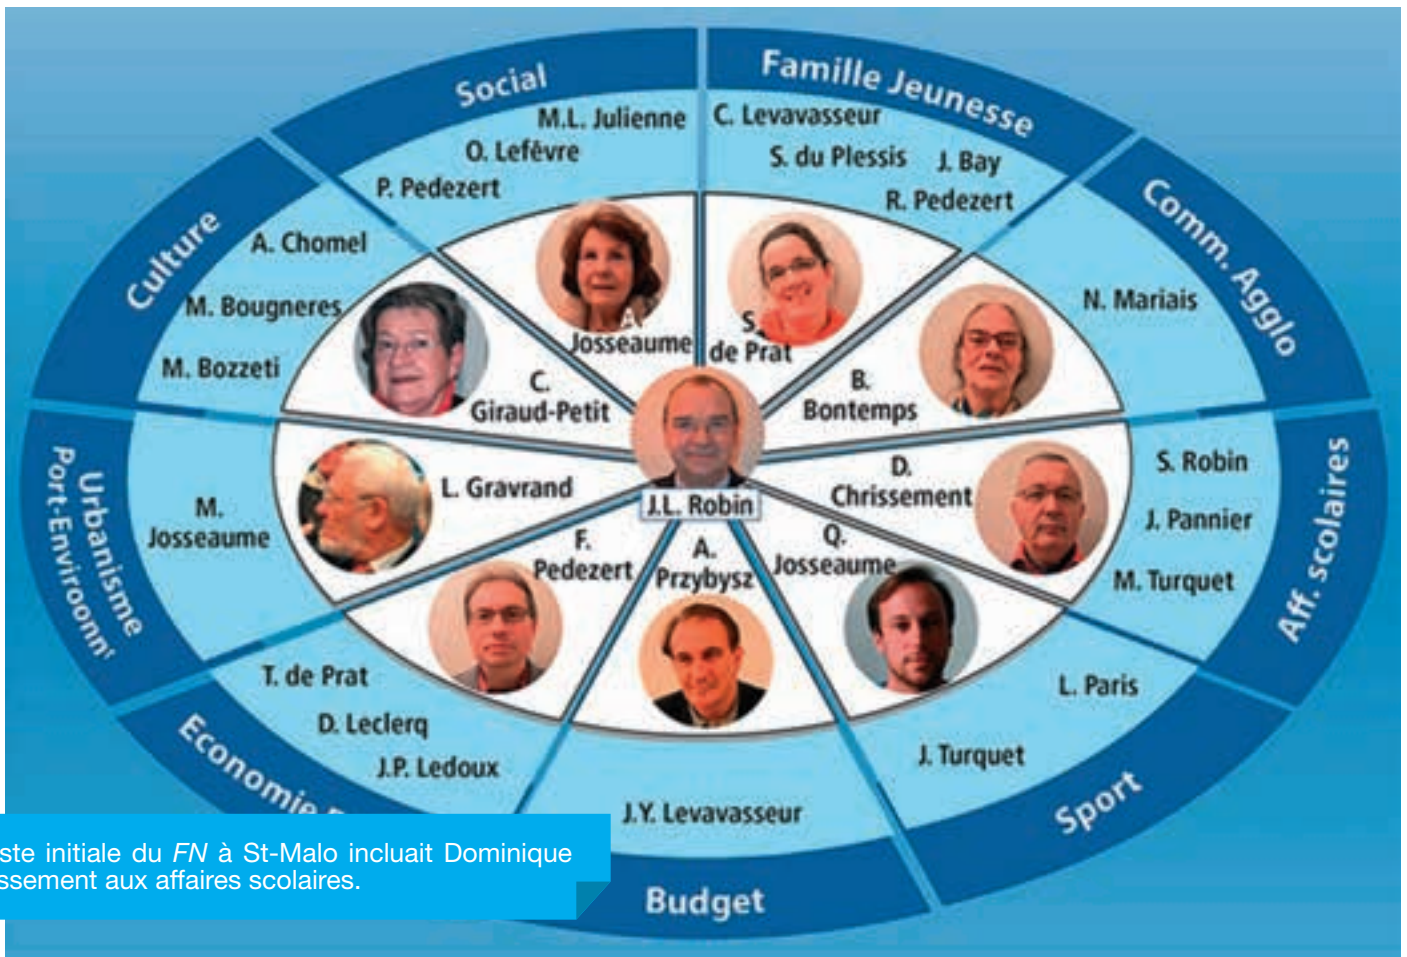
Social
M.L. Julienne
O. Lefèvre
P. Pedezert

Famille Jeunesse
C. Levavasseur
S. du Plessis
J. Bay
R. Pedezert

Comm. Agglo
N. Mariais

Culture
A. Chomel
M. Bougneres
M. Bozzeti

A. Josseaume
S. de Prat
C. Giraud-Petit
B. Bontemps
J.L. Robin
L. Gravrand
D. Chrissement
F. Pedezert
A. Przybysz
Q. Josseaume

Aff. scolaires
S. Robin
J. Pannier
M. Turquet

Urbanisme Port-Environn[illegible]
M. Josseaume

Economie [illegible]
T. de Prat
D. Leclerq
J.P. Ledoux

Budget
J.Y. Levavasseur

Sport
L. Paris
J. Turquet

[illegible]ste initiale du FN à St-Malo incluait Dominique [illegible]ssement aux affaires scolaires.